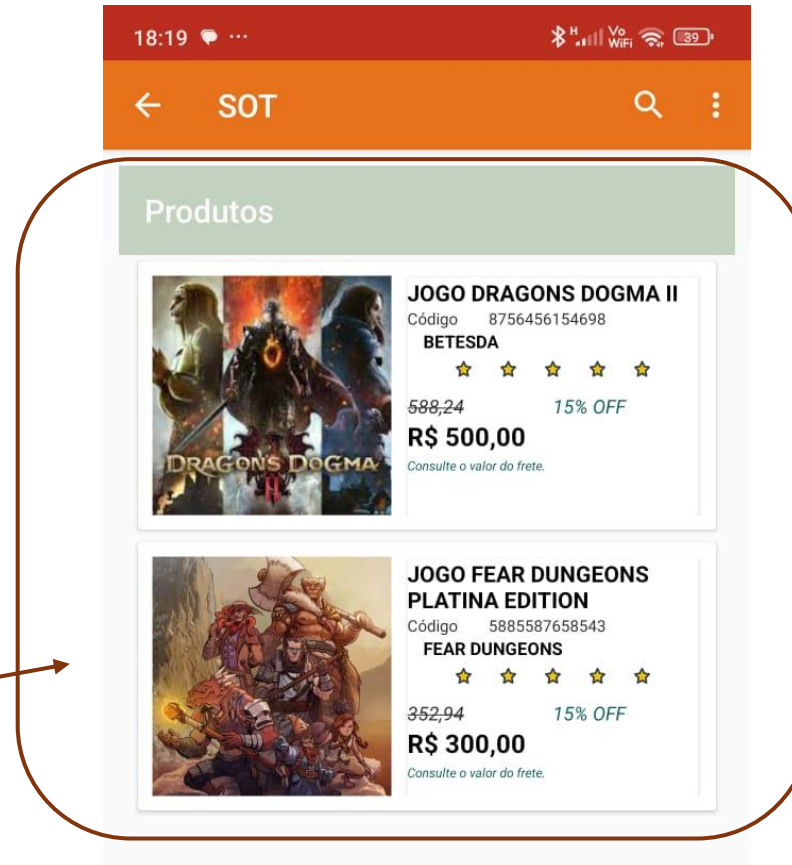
18:19

SOT

Produtos

DRAGON'S DOGMA II

JOGO DRAGONS DOGMA II
Código 8756456154698
BETESDA

~~588,24~~ 15% OFF
R$ 500,00
Consulte o valor do frete.

JOGO FEAR DUNGEONS PLATINA EDITION
Código 5885587658543
FEAR DUNGEONS

~~352,94~~ 15% OFF
R$ 300,00
Consulte o valor do frete.